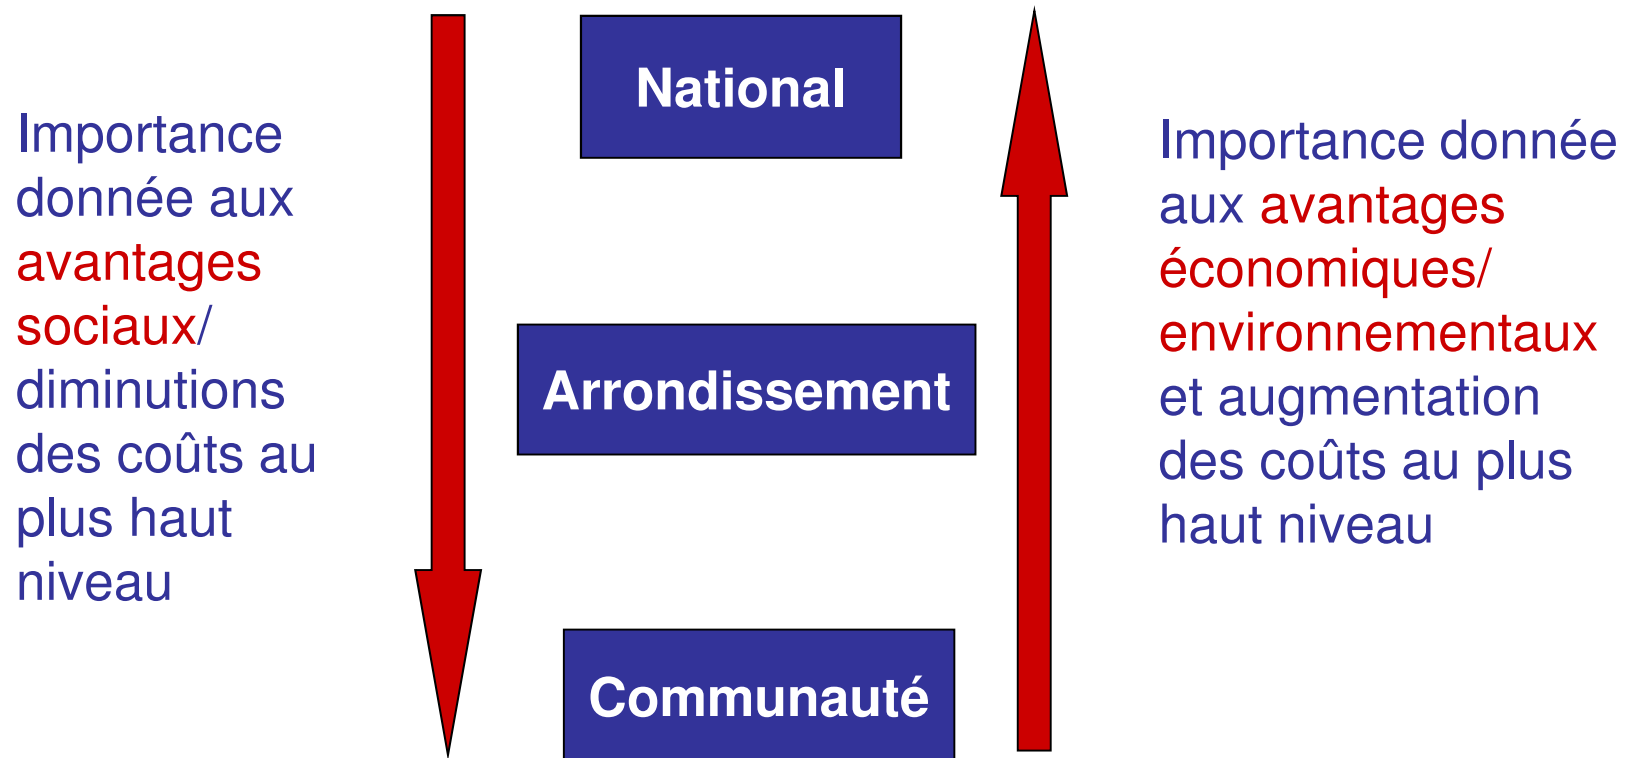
Importance donnée aux avantages sociaux/ diminutions des coûts au plus haut niveau

National

Arrondissement

Communauté

Importance donnée aux avantages économiques/ environnementaux et augmentation des coûts au plus haut niveau